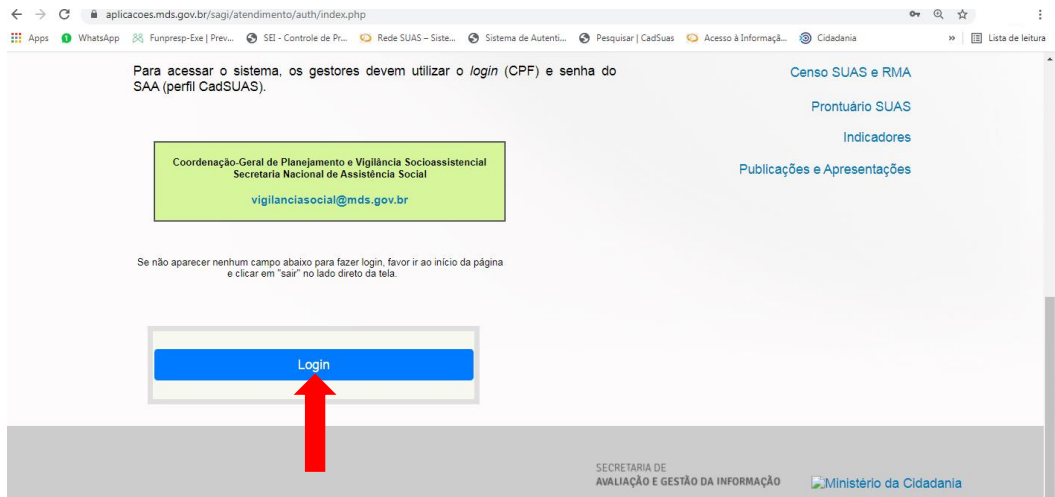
aplicacoes.mds.gov.br/sagi/atendimento/auth/index.php

Apps WhatsApp Funpresp-Exe | Prev... SEI - Controle de Pr... Rede SUAS – Siste... Sistema de Autenti... Pesquisar | CadSuas Acesso à Informaçã... Cidadania » Lista de leitura

Para acessar o sistema, os gestores devem utilizar o *login* (CPF) e senha do SAA (perfil CadSUAS).

Censo SUAS e RMA

Prontuário SUAS

Indicadores

Publicações e Apresentações

Coordenação-Geral de Planejamento e Vigilância Socioassistencial
Secretaria Nacional de Assistência Social

vigilanciasocial@mds.gov.br

Se não aparecer nenhum campo abaixo para fazer login, favor ir ao início da página e clicar em "sair" no lado direto da tela.

Login

SECRETARIA DE
AVALIAÇÃO E GESTÃO DA INFORMAÇÃO

Ministério da Cidadania